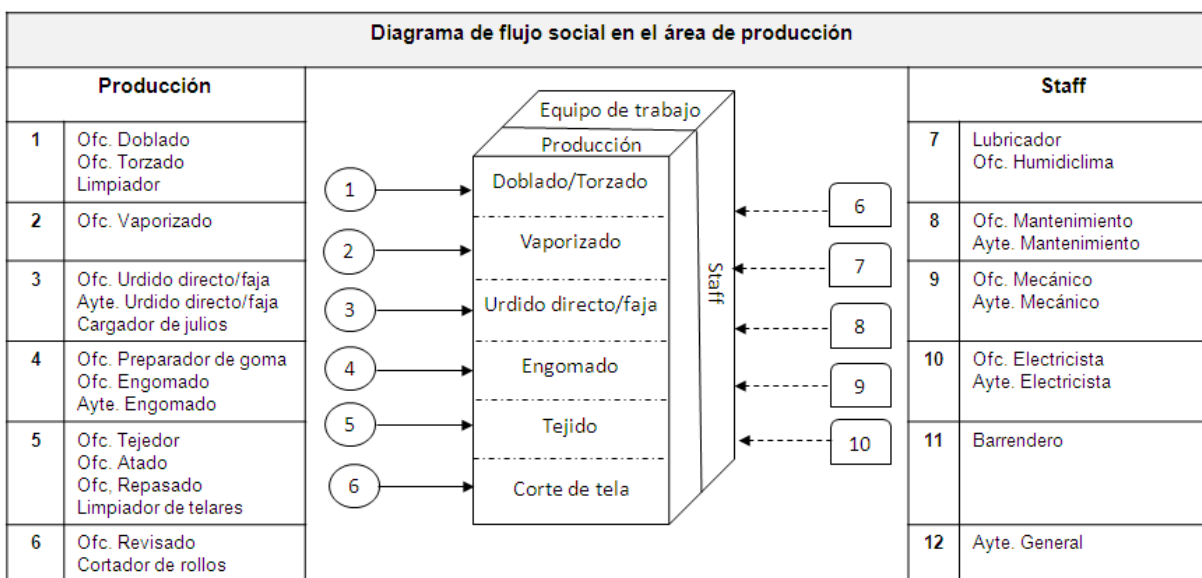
Diagrama de flujo social en el área de producción

Producción

| | |
|---|---|
| 1 | Ofc. Doblado<br>Ofc. Torzado<br>Limpiador |
| 2 | Ofc. Vaporizado |
| 3 | Ofc. Urdido directo/faja<br>Ayte. Urdido directo/faja<br>Cargador de julios |
| 4 | Ofc. Preparador de goma<br>Ofc. Engomado<br>Ayte. Engomado |
| 5 | Ofc. Tejedor<br>Ofc. Atado<br>Ofc, Repasado<br>Limpiador de telares |
| 6 | Ofc. Revisado<br>Cortador de rollos |

Equipo de trabajo
Producción
Doblado/Torzado
Vaporizado
Urdido directo/faja
Engomado
Tejido
Corte de tela
Staff

1
2
3
4
5
6

6
7
8
9
10

Staff

| | |
|---|---|
| 7 | Lubricador<br>Ofc. Humidiclima |
| 8 | Ofc. Mantenimiento<br>Ayte. Mantenimiento |
| 9 | Ofc. Mecánico<br>Ayte. Mecánico |
| 10 | Ofc. Electricista<br>Ayte. Electricista |
| 11 | Barrendero |
| 12 | Ayte. General |